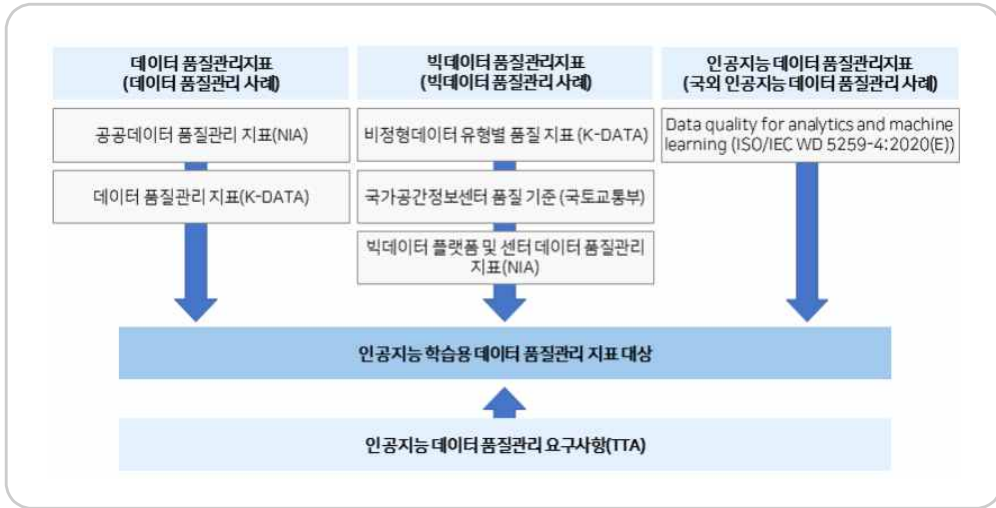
데이터 품질관리지표
(데이터 품질관리 사례)

공공데이터 품질관리 지표(NIA)

데이터 품질관리 지표(K-DATA)

빅데이터 품질관리지표
(빅데이터 품질관리 사례)

비정형데이터 유형별 품질 지표 (K-DATA)

국가공간정보센터 품질 기준 (국토교통부)

빅데이터 플랫폼 및 센터 데이터 품질관리 지표(NIA)

인공지능 데이터 품질관리지표
(국외 인공지능 데이터 품질관리 사례)

Data quality for analytics and machine learning (ISO/IEC WD 5259-4:2020(E))

인공지능 학습용 데이터 품질관리 지표 대상

인공지능 데이터 품질관리 요구사항(TTA)